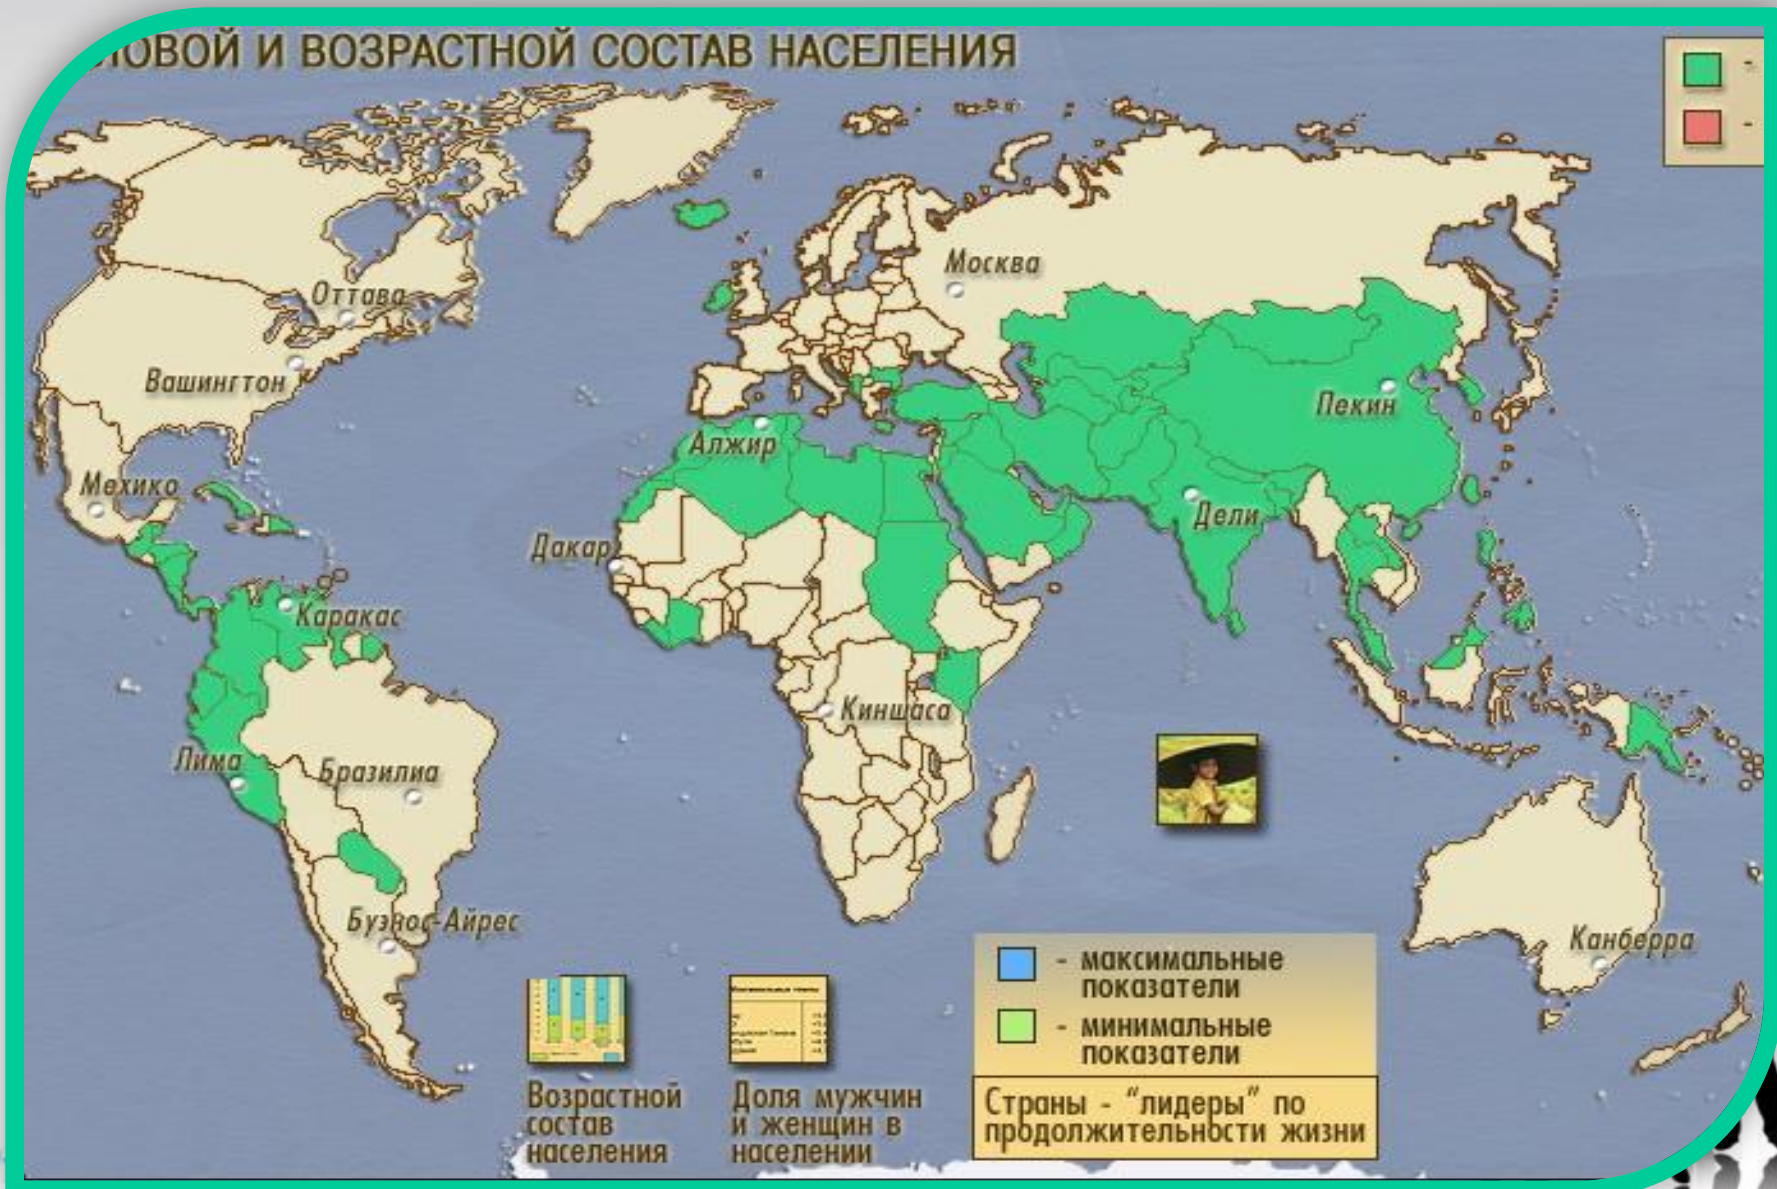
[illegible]ОВОЙ И ВОЗРАСТНОЙ СОСТАВ НАСЕЛЕНИЯ

- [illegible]
- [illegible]

Москва
Оттава
Вашингтон
Пекин
Алжир
Мехико
Дели
Дакар
Каракас
Киншаса
Лима
Бразилиа
Буэнос-Айрес
Канберра

- максимальные показатели
- минимальные показатели

Страны - "лидеры" по продолжительности жизни

Возрастной состав населения

Доля мужчин и женщин в населении